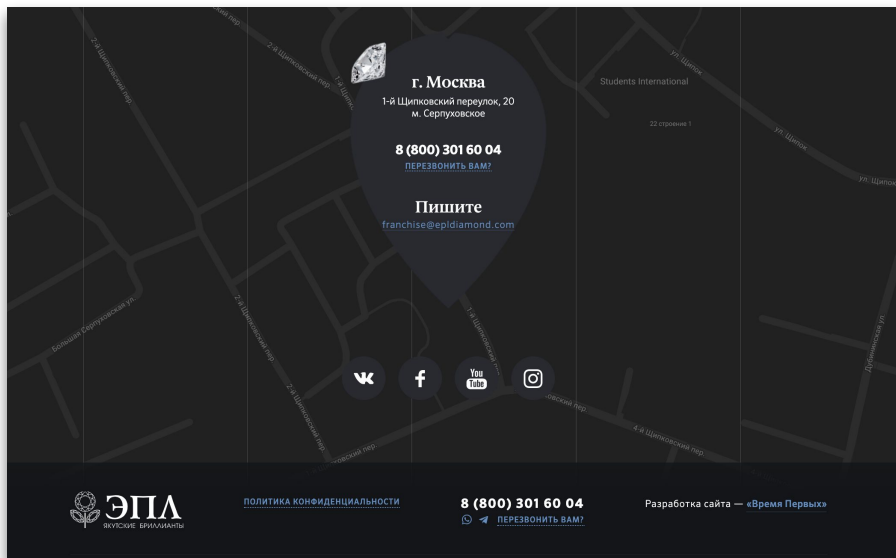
г. Москва
1-й Щипковский переулок, 20
м. Серпуховское

8 (800) 301 60 04
ПЕРЕЗВОНИТЬ ВАМ?

Пишите
franchise@epldiamond.com

Students International
22 строение 1
ул. Щипок
ул. Щипок
ул. Щипок
2-й Щипковский пер
1-й Щипковский пер
Большая Серпуховская ул.
2-й Щипковский пер
4-й Щипковский пер
Дубининская ул.

You
Tube

ЭПЛ
ЯКУТСКИЕ БРИЛЛИАНТЫ

ПОЛИТИКА КОНФИДЕНЦИАЛЬНОСТИ

8 (800) 301 60 04
ПЕРЕЗВОНИТЬ ВАМ?

Разработка сайта — «Время Первых»